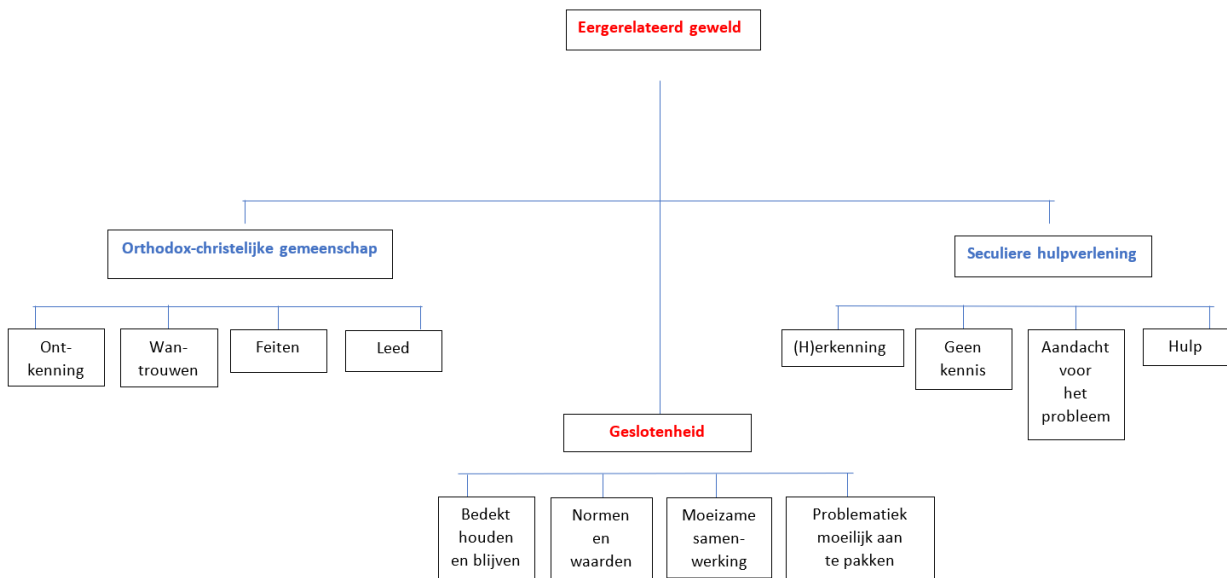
Eergerelateerd geweld

Orthodox-christelijke gemeenschap

Ont-kenning

Wan-trouwen

Feiten

Leed

Seculiere hulpverlening

(H)erkenning

Geen kennis

Aandacht voor het probleem

Hulp

Geslotenheid

Bedekt houden en blijven

Normen en waarden

Moeizame samen-werking

Problematiek moeilijk aan te pakken